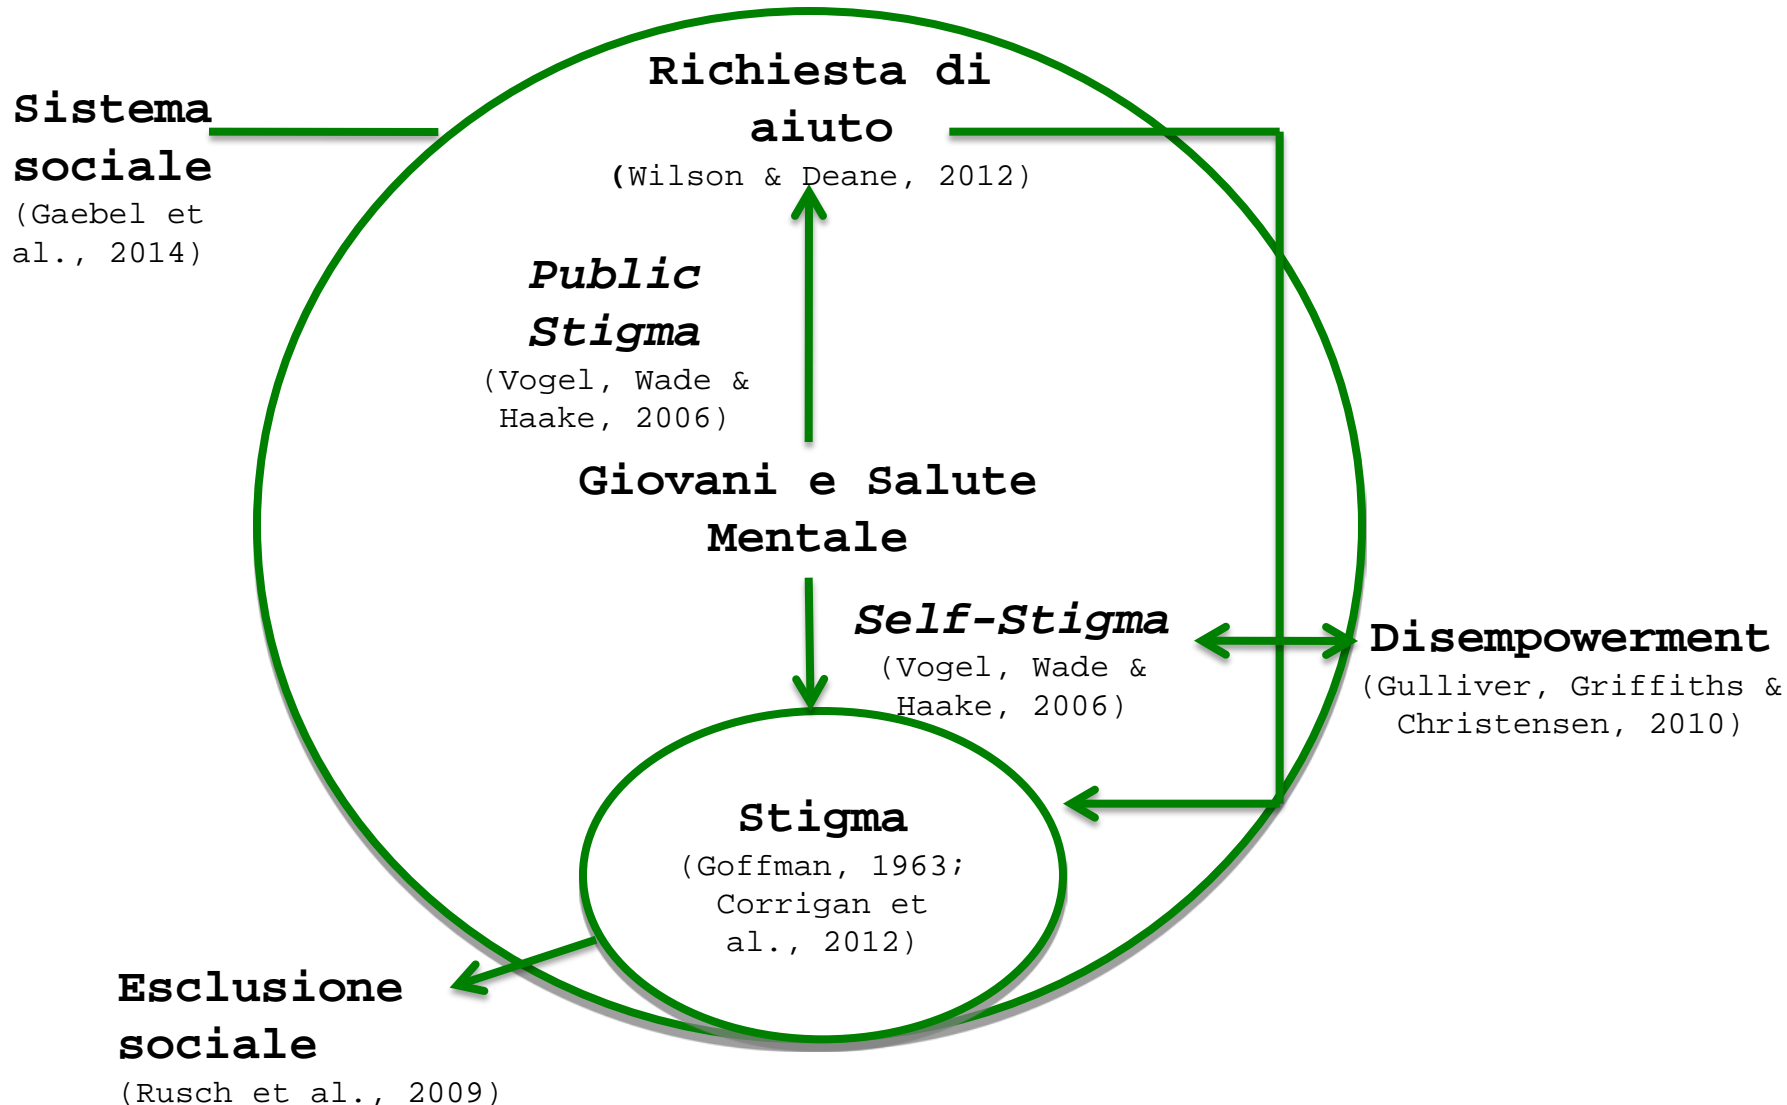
Sistema sociale
(Gaebel et al., 2014)

Richiesta di aiuto
(Wilson & Deane, 2012)

Public Stigma
(Vogel, Wade & Haake, 2006)

Giovani e Salute Mentale

Self-Stigma
(Vogel, Wade & Haake, 2006)

Disempowerment
(Gulliver, Griffiths & Christensen, 2010)

Stigma
(Goffman, 1963; Corrigan et al., 2012)

Esclusione sociale
(Rusch et al., 2009)